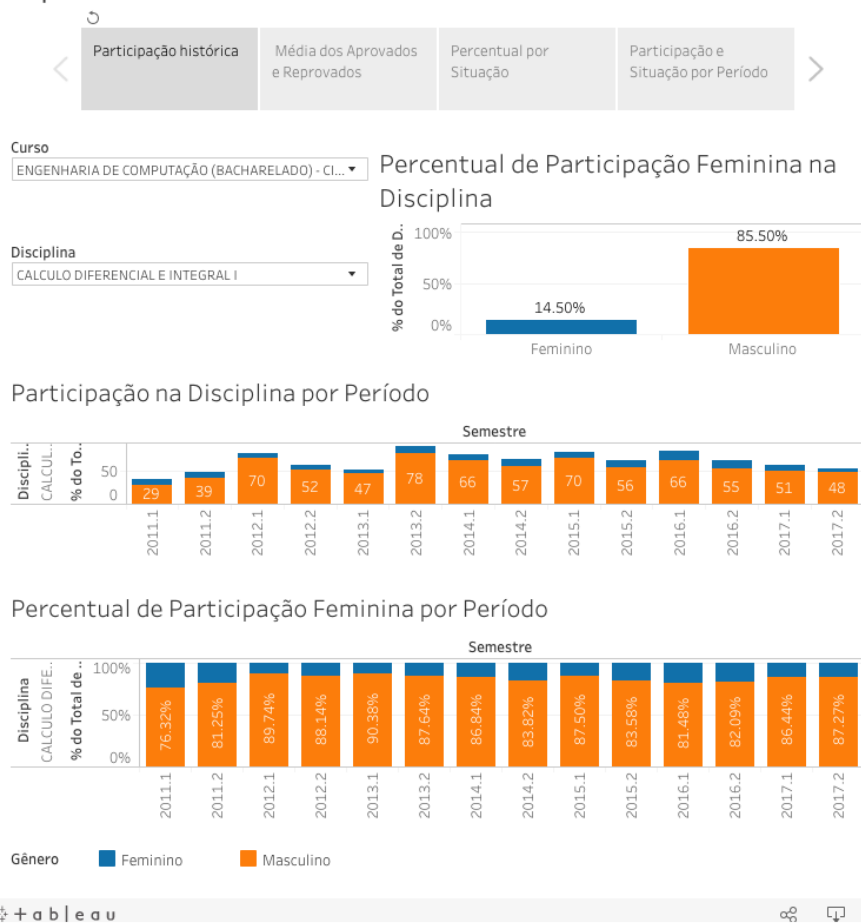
Participação histórica

Média dos Aprovados e Reprovados

Percentual por Situação

Participação e Situação por Período

Curso
ENGENHARIA DE COMPUTAÇÃO (BACHARELADO) - CI...

Disciplina
CALCULO DIFERENCIAL E INTEGRAL I

Percentual de Participação Feminina na Disciplina

% do Total de D..
100%
50%
0%
14.50%
85.50%
Feminino
Masculino

Participação na Disciplina por Período

Semestre
Discipli..
CALCUL..
% do To..
50
0
29 39 70 52 47 78 66 57 70 56 66 55 51 48
2011.1 2011.2 2012.1 2012.2 2013.1 2013.2 2014.1 2014.2 2015.1 2015.2 2016.1 2016.2 2017.1 2017.2

Percentual de Participação Feminina por Período

Semestre
Disciplina
CALCULO DIFE..
% do Total de ..
100%
50%
0%
76.32% 81.25% 89.74% 88.14% 90.38% 87.64% 86.84% 83.82% 87.50% 83.58% 81.48% 82.09% 86.44% 87.27%
2011.1 2011.2 2012.1 2012.2 2013.1 2013.2 2014.1 2014.2 2015.1 2015.2 2016.1 2016.2 2017.1 2017.2

Gênero
Feminino
Masculino

+ a b | e a u